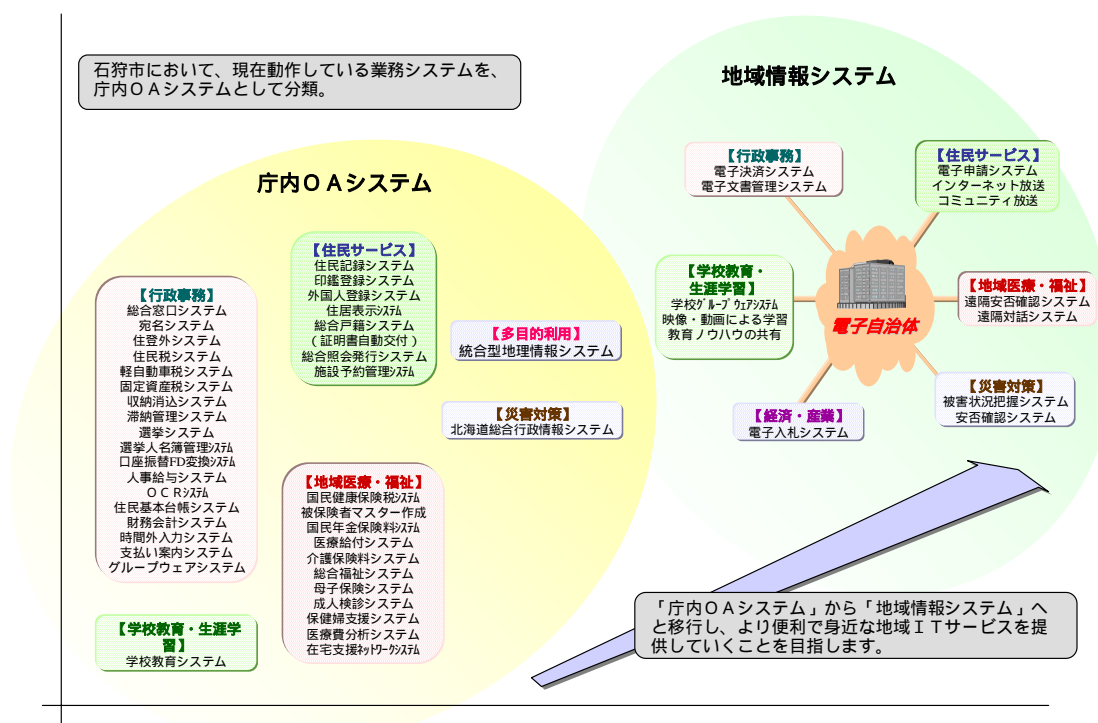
石狩市において、現在動作している業務システムを、庁内ＯＡシステムとして分類。

地域情報システム

庁内ＯＡシステム

【行政事務】
総合窓口システム
宛名システム
住登外システム
住民税システム
軽自動車税システム
固定資産税システム
収納消込システム
滞納管理システム
選挙システム
選挙人名簿管理ｼｽﾃﾑ
口座振替FD変換ｼｽﾃﾑ
人事給与システム
ＯＣＲｼｽﾃﾑ
住民基本台帳システム
財務会計システム
時間外入力システム
支払い案内システム
グループウェアシステム

【住民サービス】
住民記録システム
印鑑登録システム
外国人登録システム
住居表示ｼｽﾃﾑ
総合戸籍システム
（証明書自動交付）
総合照会発行システム
施設予約管理ｼｽﾃﾑ

【多目的利用】
統合型地理情報システム

【災害対策】
北海道総合行政情報システム

【地域医療・福祉】
国民健康保険税ｼｽﾃﾑ
被保険者マスター作成
国民年金保険料ｼｽﾃﾑ
医療給付システム
介護保険料システム
総合福祉システム
母子保険システム
成人検診システム
保健婦支援システム
医療費分析システム
在宅支援ﾈｯﾄﾜｰｸｼｽﾃﾑ

【学校教育・生涯学習】
学校教育システム

【行政事務】
電子決済システム
電子文書管理システム

【住民サービス】
電子申請システム
インターネット放送
コミュニティ放送

【学校教育・生涯学習】
学校ｸﾞﾙｰﾌﾟｳｪｱｼｽﾃﾑ
映像・動画による学習
教育ノウハウの共有

電子自治体

【地域医療・福祉】
遠隔安否確認システム
遠隔対話システム

【災害対策】
被害状況把握システム
安否確認システム

【経済・産業】
電子入札システム

「庁内ＯＡシステム」から「地域情報システム」へと移行し、より便利で身近な地域ＩＴサービスを提供していくことを目指します。